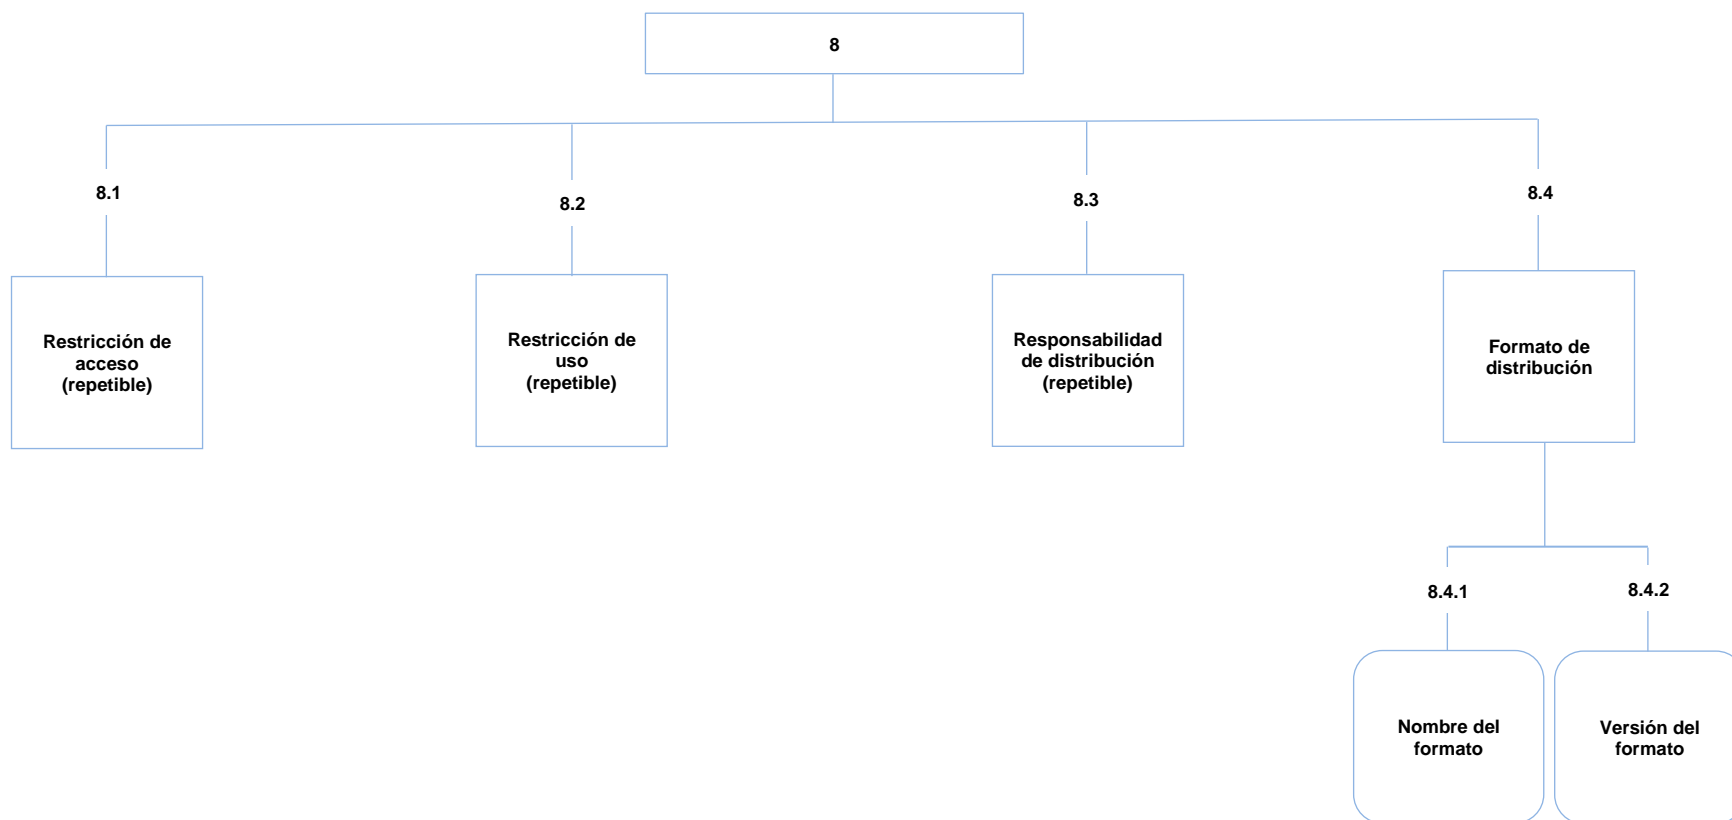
8

8.1

Restricción de acceso (repetible)

8.2

Restricción de uso (repetible)

8.3

Responsabilidad de distribución (repetible)

8.4

Formato de distribución

8.4.1

Nombre del formato

8.4.2

Versión del formato